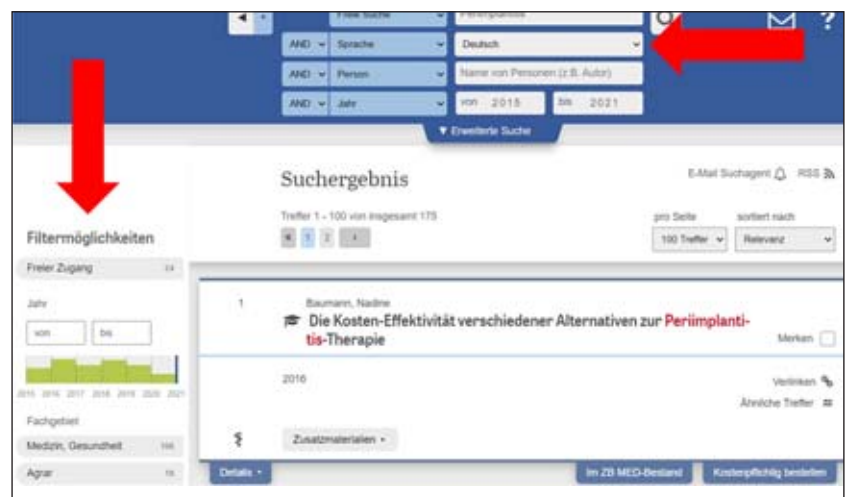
Freie Suche | Periimplantitis

AND | Sprache | Deutsch

AND | Person | Name von Personen (z.B. Autor)

AND | Jahr | von 2015 | bis 2021

▼ Erweiterte Suche

?

Suchergebnis

E-Mail Suchagent RSS

Treffer 1 - 100 von insgesamt 175

« 1 2 »

pro Seite
100 Treffer

sortiert nach
Relevanz

Filtermöglichkeiten

Freier Zugang 14

Jahr

von bis

2015 2016 2017 2018 2019 2020 2021

Fachgebiet

Medizin, Gesundheit 166

Agrar 16

1

Baumann, Nadine

Die Kosten-Effektivität verschiedener Alternativen zur Periimplantitis-Therapie

Merken

2016

Verlinken

Ähnliche Treffer

Zusatzmaterialien

Details

Im ZB MED-Bestand

Kostenpflichtig bestellen